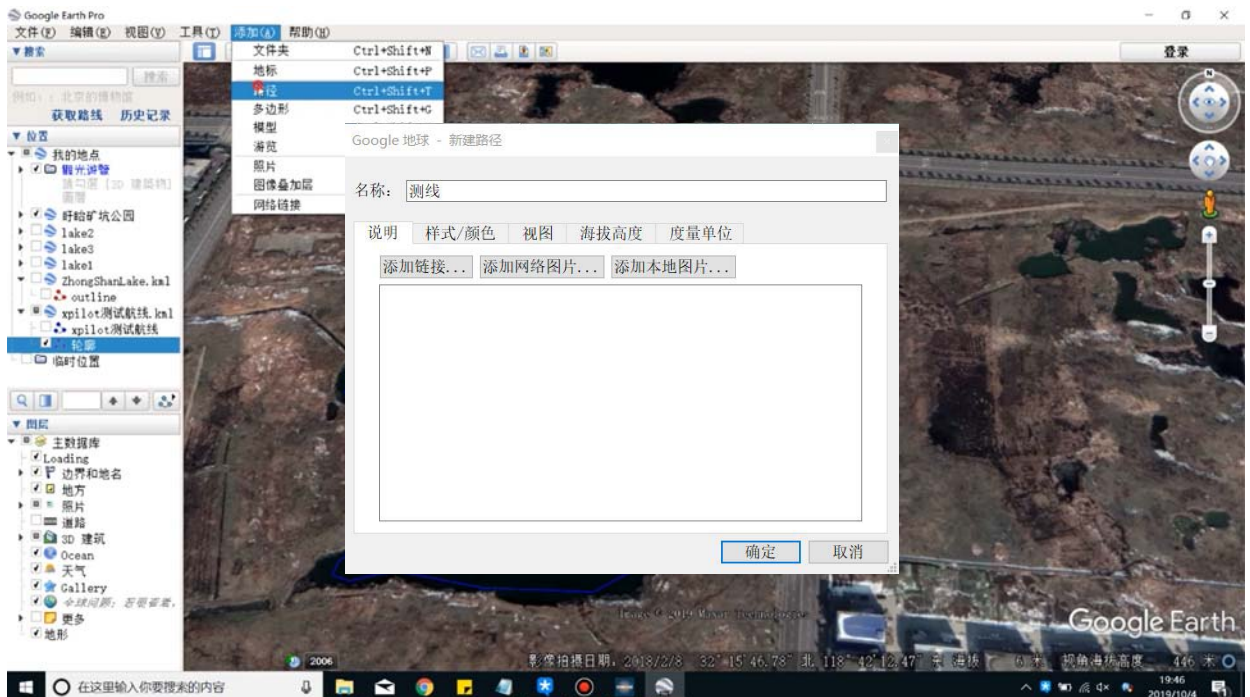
Google Earth Pro
文件(F) 编辑(E) 视图(V) 工具(T) 添加(A) 帮助(H)
▼搜索
搜索
例如：北京的博物馆
获取路线 历史记录
▼位置
我的地点
观光游览
请勾选[3D 建筑物]图层
盱眙矿坑公园
lake2
lake3
lake1
ZhongShanLake.kml
outline
xpilot测试航线.kml
xpilot测试航线
轮廓
临时位置
▼图层
主数据库
Loading
边界和地名
地方
照片
道路
3D 建筑
Ocean
天气
Gallery
全球意识：若要查看...
更多
地形

文件夹 Ctrl+Shift+N
地标 Ctrl+Shift+P
路径 Ctrl+Shift+T
多边形 Ctrl+Shift+G
模型
游览
照片
图像叠加层
网络链接

登录

Google 地球 - 新建路径
名称: 测线
说明 样式/颜色 视图 海拔高度 度量单位
添加链接... 添加网络图片... 添加本地图片...
确定 取消

2006
Image © 2019 Maxar Technologies
Google Earth
影像拍摄日期：2018/2/8 32°15'46.78" 北 118°42'12.47" 东 海拔 6 米 视角海拔高度 446 米
在这里输入你要搜索的内容
19:46
2019/10/4